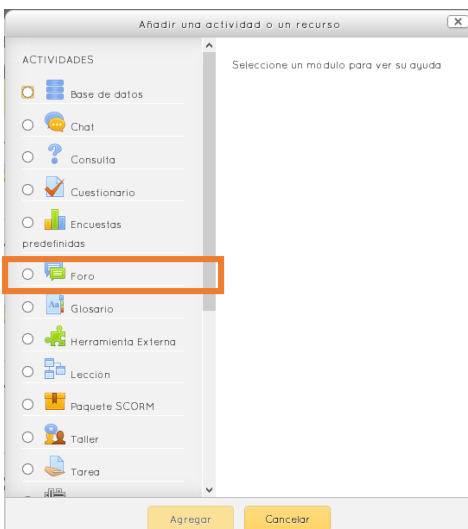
Añadir una actividad o un recurso

ACTIVIDADES

Base de datos

Chat

Consulta

Cuestionario

Encuestas predefinidas

Foro

Glosario

Herramienta Externa

Lección

Paquete SCORM

Taller

Tarea

Seleccione un módulo para ver su ayuda

Agregar

Cancelar